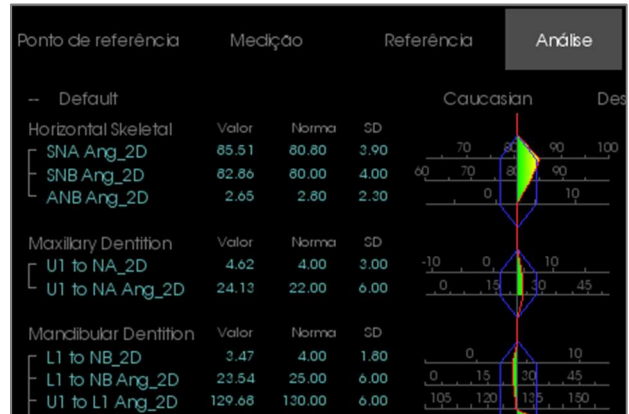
Ponto de referência | Medição | Referência | Análise

-- Default

Caucasian

Des

Horizontal Skeletal

| | Valor | Norma | SD |
|---|---|---|---|
| SNA Ang_2D | 85.51 | 80.80 | 3.90 |
| SNB Ang_2D | 82.86 | 80.00 | 4.00 |
| ANB Ang_2D | 2.65 | 2.80 | 2.30 |

70 80 90 100
60 70 80 90
0 10

Maxillary Dentition

| | Valor | Norma | SD |
|---|---|---|---|
| U1 to NA_2D | 4.62 | 4.00 | 3.00 |
| U1 to NA Ang_2D | 24.13 | 22.00 | 6.00 |

-10 0 10
0 15 30 45

Mandibular Dentition

| | Valor | Norma | SD |
|---|---|---|---|
| L1 to NB_2D | 3.47 | 4.00 | 1.80 |
| L1 to NB Ang_2D | 23.54 | 25.00 | 6.00 |
| U1 to L1 Ang_2D | 129.68 | 130.00 | 6.00 |

0 10
0 15 30 45
105 120 135 150